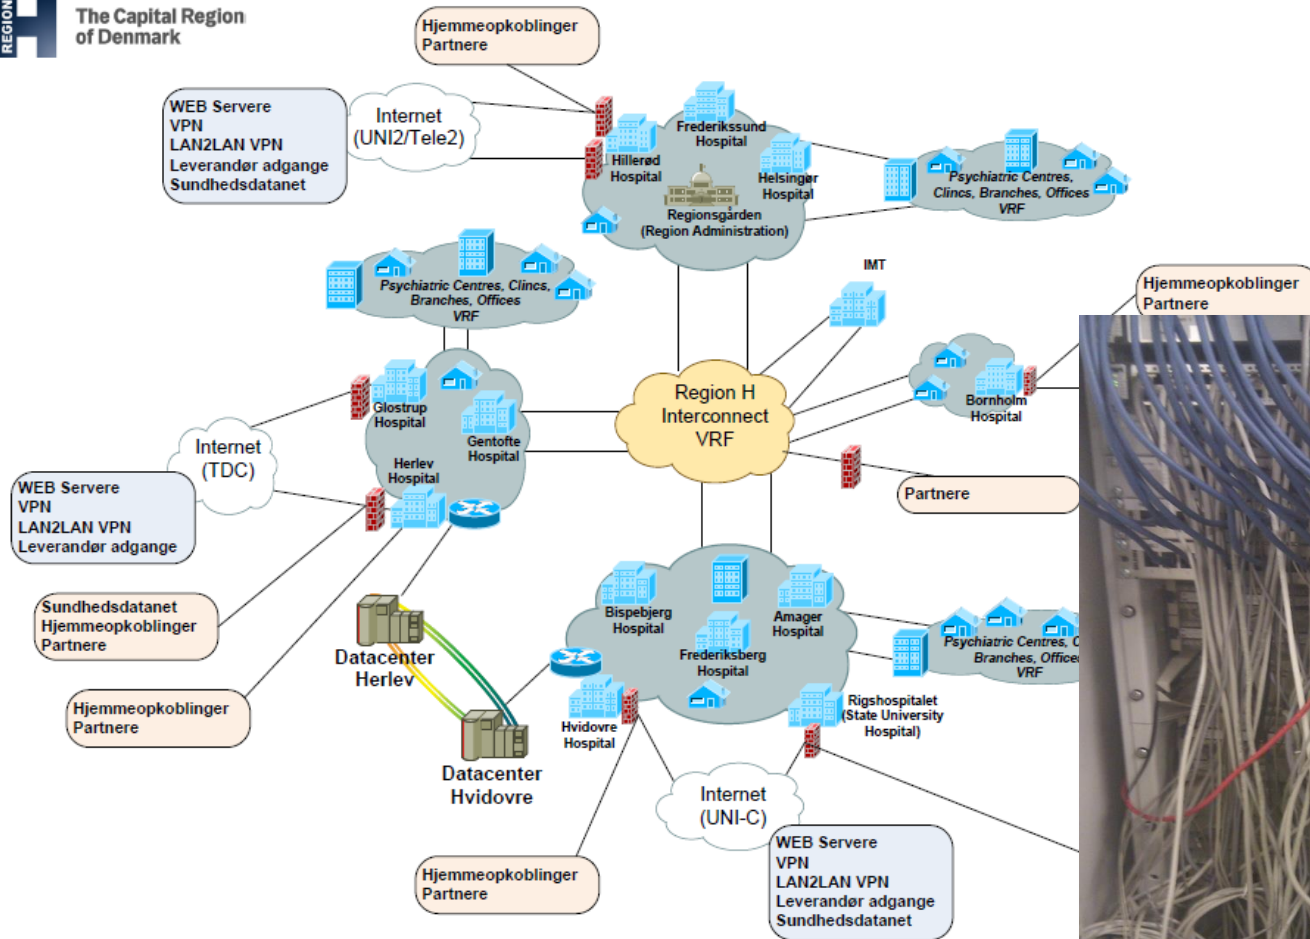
REGION H
The Capital Region of Denmark

Hjemmeopkoblinger
Partnere

WEB Servere
VPN
LAN2LAN VPN
Leverandør adgange
Sundhedsdatanet

Internet
(UNI2/Tele2)

Frederikssund Hospital
Hillerød Hospital
Helsingør Hospital
Regionsgården
(Region Administration)

Psychiatric Centres, Clincs, Branches, Offices
VRF

Psychiatric Centres, Clincs, Branches, Offices
VRF

IMT

Hjemmeopkoblinger
Partnere

Region H
Interconnect
VRF

Bornholm Hospital

Glostrup Hospital
Gentofte Hospital
Herlev Hospital

Internet
(TDC)

WEB Servere
VPN
LAN2LAN VPN
Leverandør adgange

Partnere

Sundhedsdatanet
Hjemmeopkoblinger
Partnere

Hjemmeopkoblinger
Partnere

Datacenter
Herlev

Datacenter
Hvidovre

Bispebjerg Hospital
Amager Hospital
Frederiksberg Hospital
Hvidovre Hospital
Rigshospitalet
(State University Hospital)

Psychiatric Centres, C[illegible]
Branches, Office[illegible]
VRF

Internet
(UNI-C)

Hjemmeopkoblinger
Partnere

WEB Servere
VPN
LAN2LAN VPN
Leverandør adgange
Sundhedsdatanet